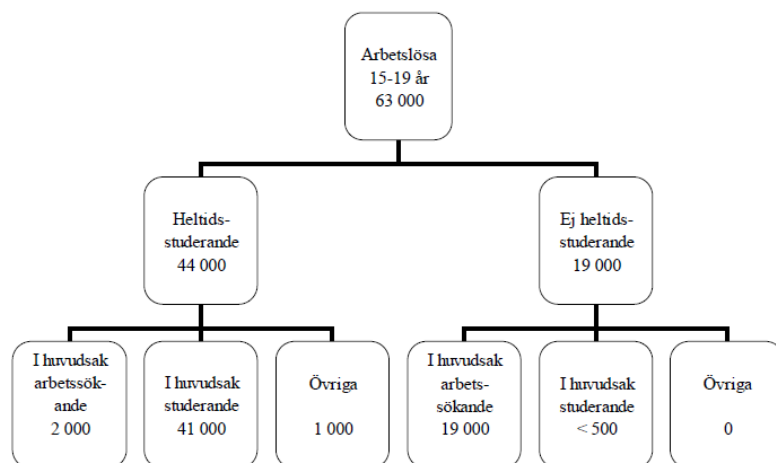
Arbetslösa
15-19 år
63 000

Heltidsstuderande
44 000

Ej heltidsstuderande
19 000

I huvudsak arbetssökande
2 000

I huvudsak studerande
41 000

Övriga
1 000

I huvudsak arbetssökande
19 000

I huvudsak studerande
< 500

Övriga
0